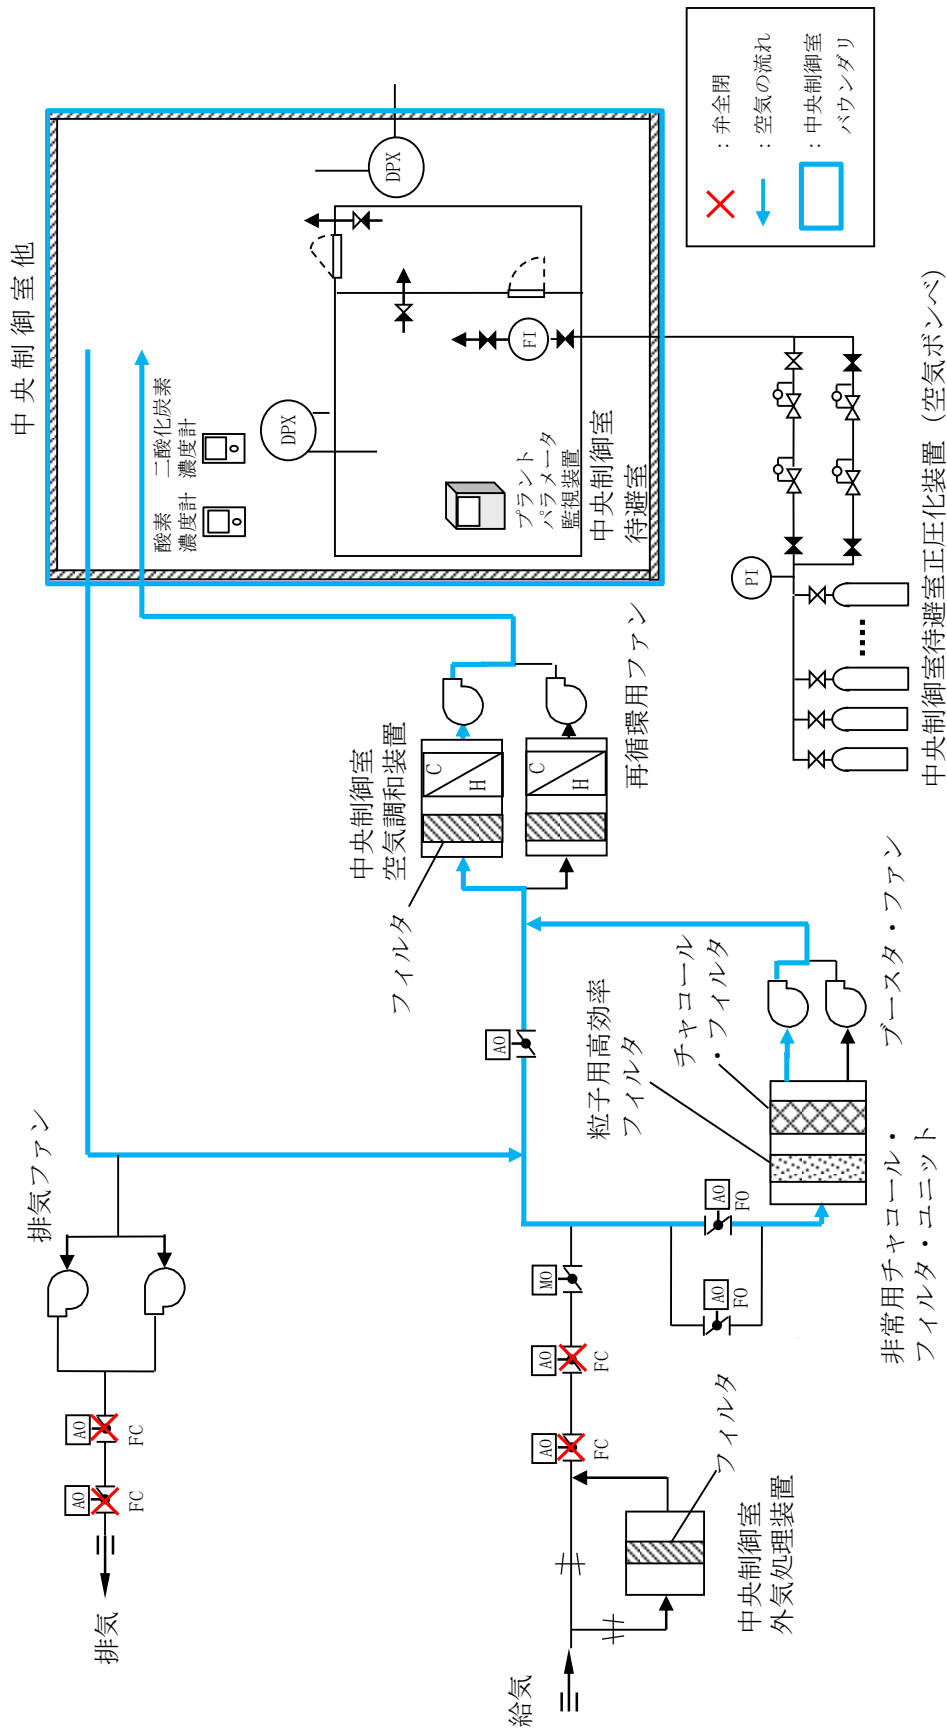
：弁全閉
：空気の流れ
：中央制御室バウンダリ

中央制御室他

DPX

FI

DPX

酸素濃度計

二酸化炭素濃度計

プラントパラメータ監視装置

中央制御室待避室

PI

中央制御室待避室正圧化装置（空気ボンベ）

再循環用ファン

中央制御室空気調和装置

C
H
C
H

フィルタ

AO

粒子用高効率フィルタ

チャコール・フィルタ

ブースタ・ファン

非常用チャコール・フィルタ・ユニット

AO
FO
AO
FO

排気ファン

MO

AO
FC
AO
FC

AO
FC
AO
FC

フィルタ

中央制御室外気処理装置

排気

給気